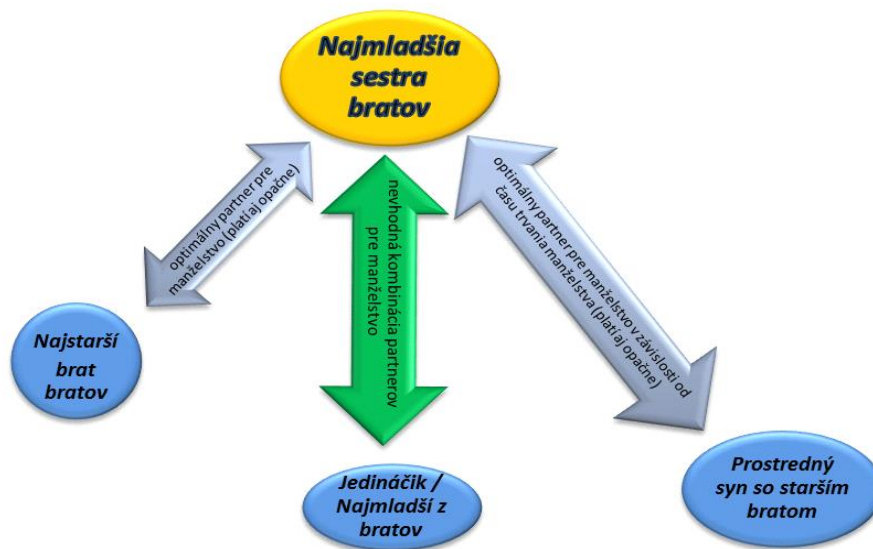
Najmladšia sestra bratov

optimálny partner pre manželstvo (platí aj opačne)

nevhodná kombinácia partnerov pre manželstvo

optimálny partner pre manželstvo v závislosti od času trvania manželstva (platí aj opačne)

Najstarší brat bratov

Jedináčik / Najmladší z bratov

Prostredný syn so starším bratom